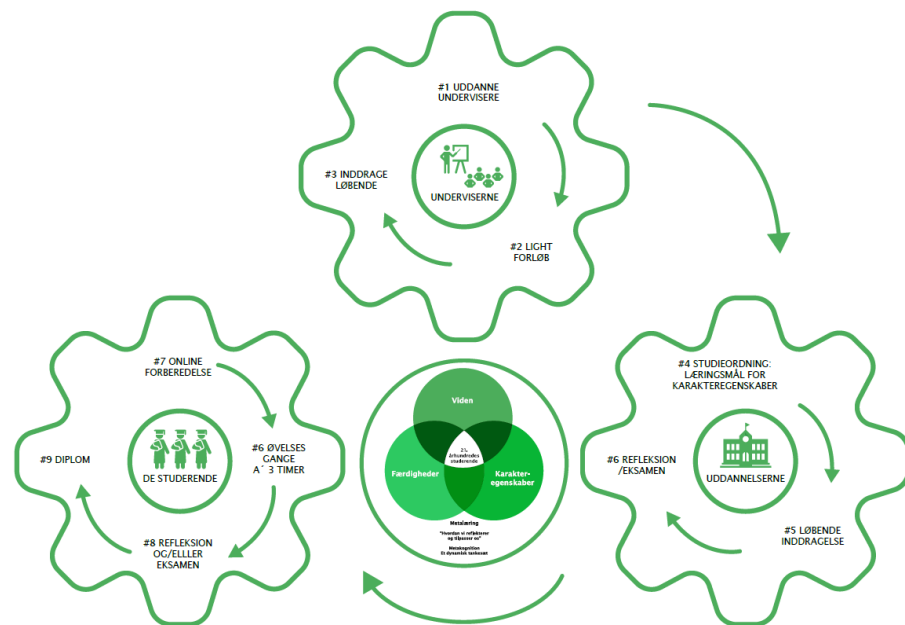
#1 UDDANNE UNDERVISERE

#3 INDDRAGE LØBENDE

UNDERVISERNE

#2 LIGHT FORLØB

#7 ONLINE FORBEREDELSE

#9 DIPLOM

DE STUDERENDE

#6 ØVELSES GANGE A´ 3 TIMER

#8 REFLEKSION OG/ELLLER EKSAMEN

Viden

21. århundredes studerende

Færdigheder

Karakteregenskaber

Metalæring

"Hvordan vi reflekterer og tilpasser os"

Metakognition Et dynamisk tankesæt

#4 STUDIEORDNING: LÆRINGSMÅL FOR KARAKTEREGENSKABER

#6 REFLEKSION /EKSAMEN

UDDANNELSERNE

#5 LØBENDE INDDRAGELSE